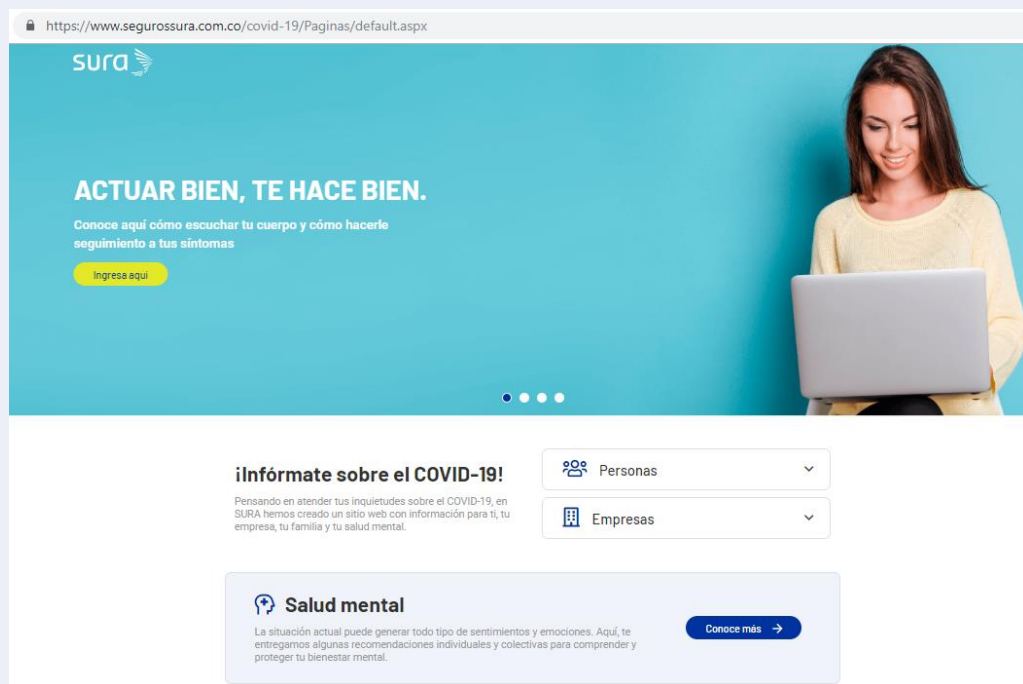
https://www.segurossura.com.co/covid-19/Paginas/default.aspx

sura

ACTUAR BIEN, TE HACE BIEN.

Conoce aquí cómo escuchar tu cuerpo y cómo hacerle seguimiento a tus síntomas

Ingresa aquí

¡Infórmate sobre el COVID-19!

Pensando en atender tus inquietudes sobre el COVID-19, en SURA hemos creado un sitio web con información para ti, tu empresa, tu familia y tu salud mental.

Personas

Empresas

Salud mental

La situación actual puede generar todo tipo de sentimientos y emociones. Aquí, te entregamos algunas recomendaciones individuales y colectivas para comprender y proteger tu bienestar mental.

Conoce más